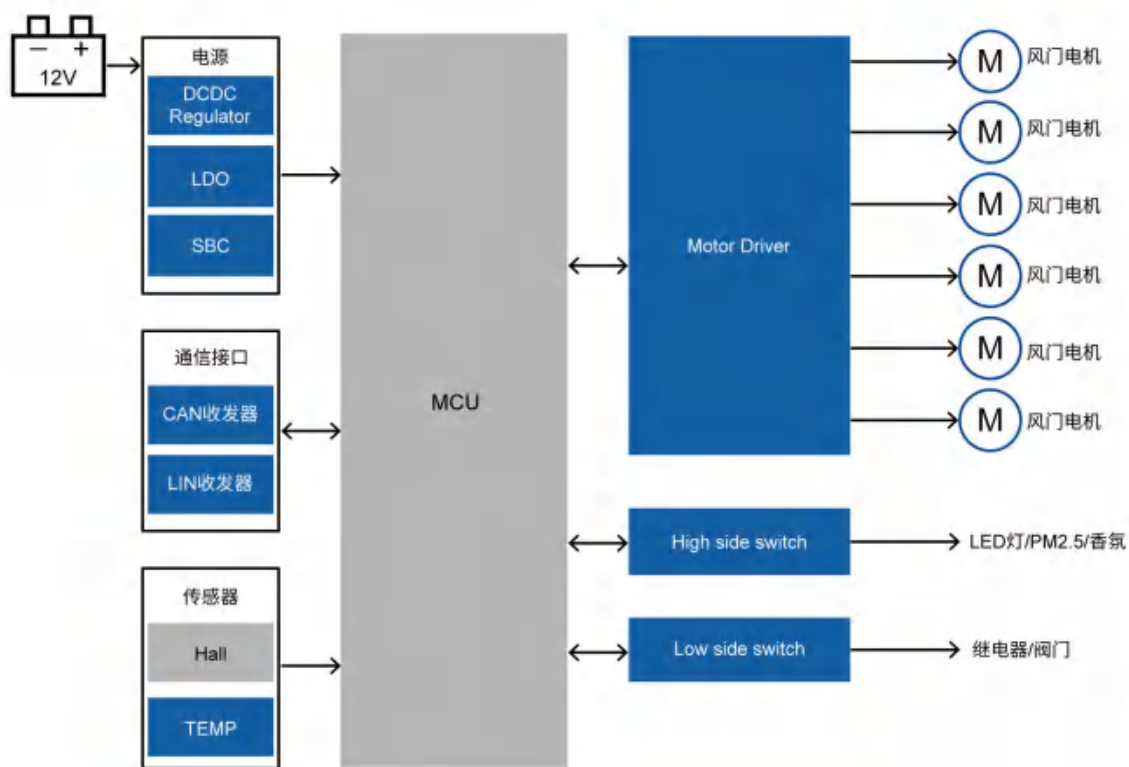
− +
12V

电源
DCDC Regulator
LDO
SBC

通信接口
CAN收发器
LIN收发器

传感器
Hall
TEMP

MCU

Motor Driver

M 风门电机
M 风门电机
M 风门电机
M 风门电机
M 风门电机
M 风门电机

High side switch
LED灯/PM2.5/香氛

Low side switch
继电器/阀门